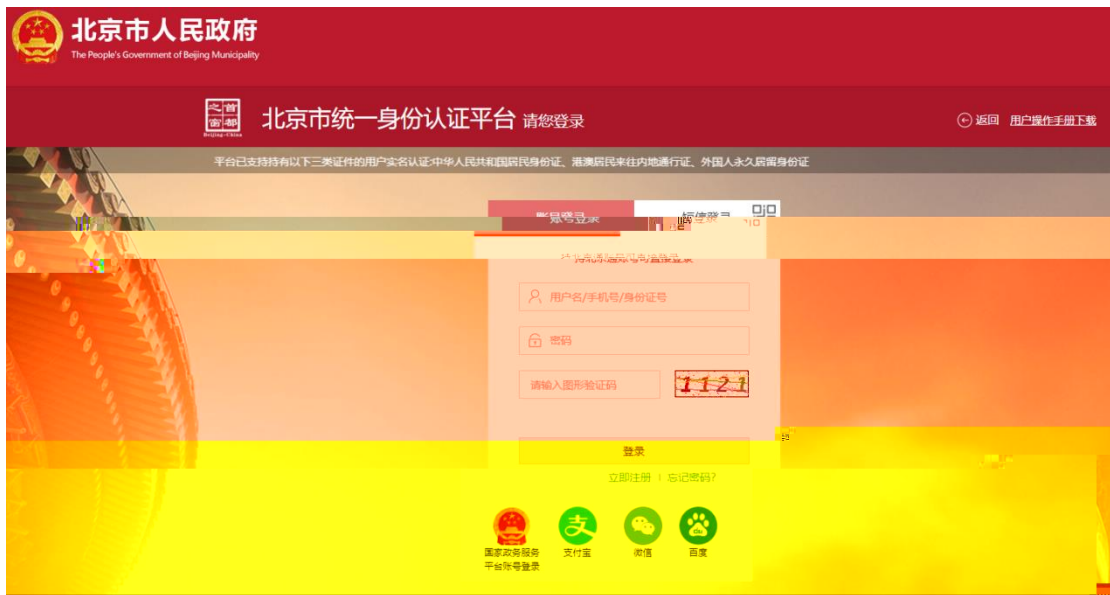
北京市人民政府
The People's Government of Beijing Municipality

首都之窗
Beijing·China
北京市统一身份认证平台 请您登录

返回 用户操作手册下载

平台已支持持有以下三类证件的用户实名认证:中华人民共和国居民身份证、港澳居民来往内地通行证、外国人永久居留身份证

账号登录
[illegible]登录

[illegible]

用户名/手机号/身份证号

密码

请输入图形验证码
1121

登录

立即注册 | 忘记密码?

国家政务服务平台账号登录
支付宝
微信
百度